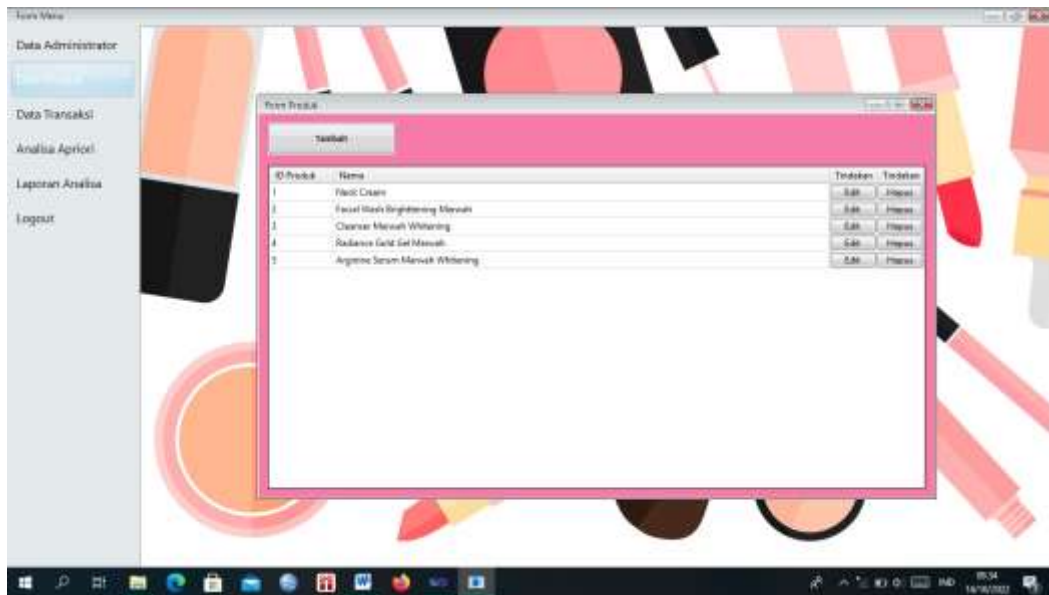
Form Menu

Data Administrator

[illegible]

Data Transaksi

Analisa Apriori

Laporan Analisa

Logout

Form Produk

Tambah

| ID Produk | Nama | Tindakan | Tindakan |
|---|---|---|---|
| 1 | Neck Cream | Edit | Hapus |
| 2 | Facial Wash Brightening Marwah | Edit | Hapus |
| 3 | Cleanser Marwah Whitening | Edit | Hapus |
| 4 | Radiance Gold Gel Marwah | Edit | Hapus |
| 5 | Arginine Serum Marwah Whitening | Edit | Hapus |

IND

09.34

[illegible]